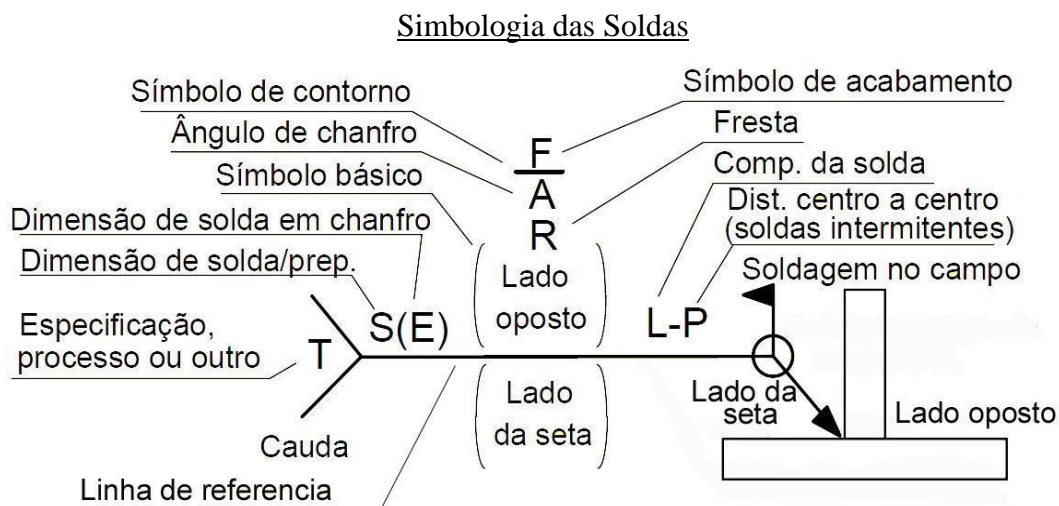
Simbologia das Soldas

Símbolo de contorno
Ângulo de chanfro
Símbolo básico
Dimensão de solda em chanfro
Dimensão de solda/prep.
Especificação, processo ou outro
Cauda
Linha de referencia

Símbolo de acabamento
Fresta
Comp. da solda
Dist. centro a centro (soldas intermitentes)
Soldagem no campo

F
A
R

Lado oposto
Lado da seta

T
S(E)
L-P

Lado da seta
Lado oposto